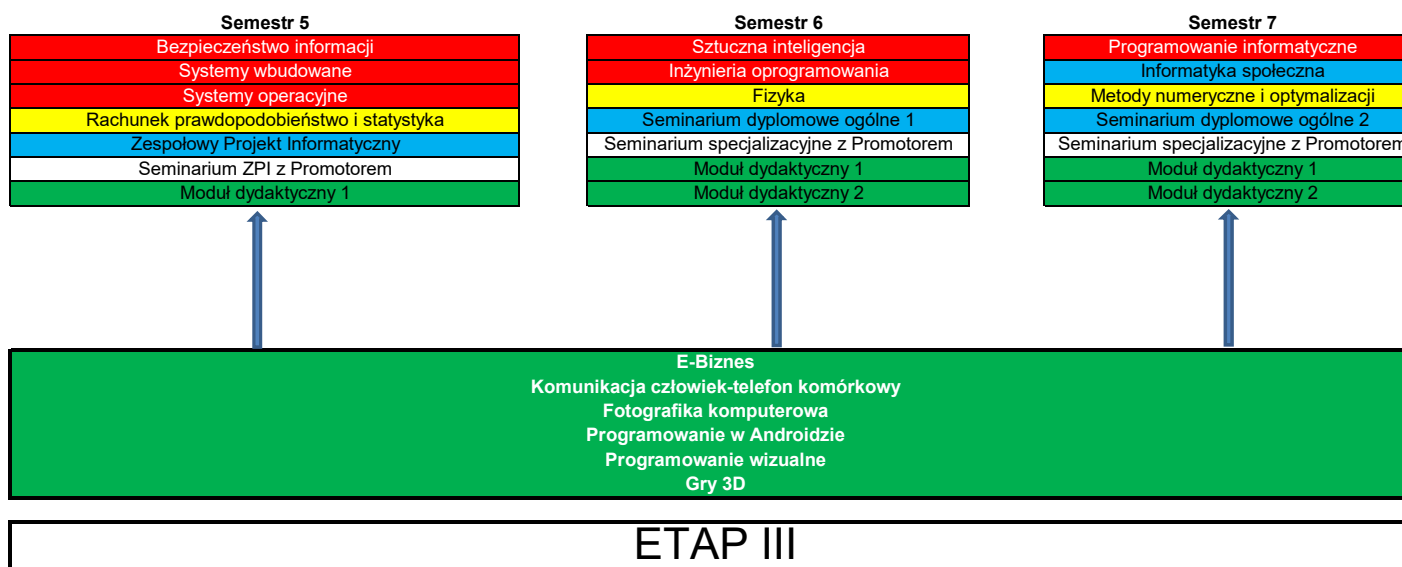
Semestr 5

Bezpieczeństwo informacji
Systemy wbudowane
Systemy operacyjne
Rachunek prawdopodobieństwo i statystyka
Zespołowy Projekt Informatyczny
Seminarium ZPI z Promotorem
Moduł dydaktyczny 1

Semestr 6

Sztuczna inteligencja
Inżynieria oprogramowania
Fizyka
Seminarium dyplomowe ogólne 1
Seminarium specjalizacyjne z Promotorem
Moduł dydaktyczny 1
Moduł dydaktyczny 2

Semestr 7

Programowanie informatyczne
Informatyka społeczna
Metody numeryczne i optymalizacji
Seminarium dyplomowe ogólne 2
Seminarium specjalizacyjne z Promotorem
Moduł dydaktyczny 1
Moduł dydaktyczny 2

E-Biznes
Komunikacja człowiek-telefon komórkowy
Fotografika komputerowa
Programowanie w Androidzie
Programowanie wizualne
Gry 3D

ETAP III